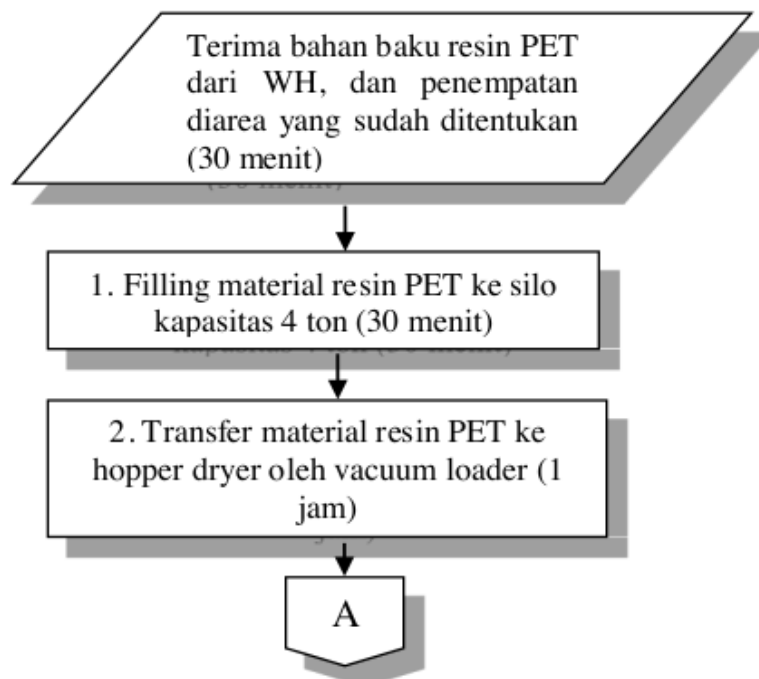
Terima bahan baku resin PET dari WH, dan penempatan diarea yang sudah ditentukan (30 menit)

1. Filling material resin PET ke silo kapasitas 4 ton (30 menit)

2. Transfer material resin PET ke hopper dryer oleh vacuum loader (1 jam)

A